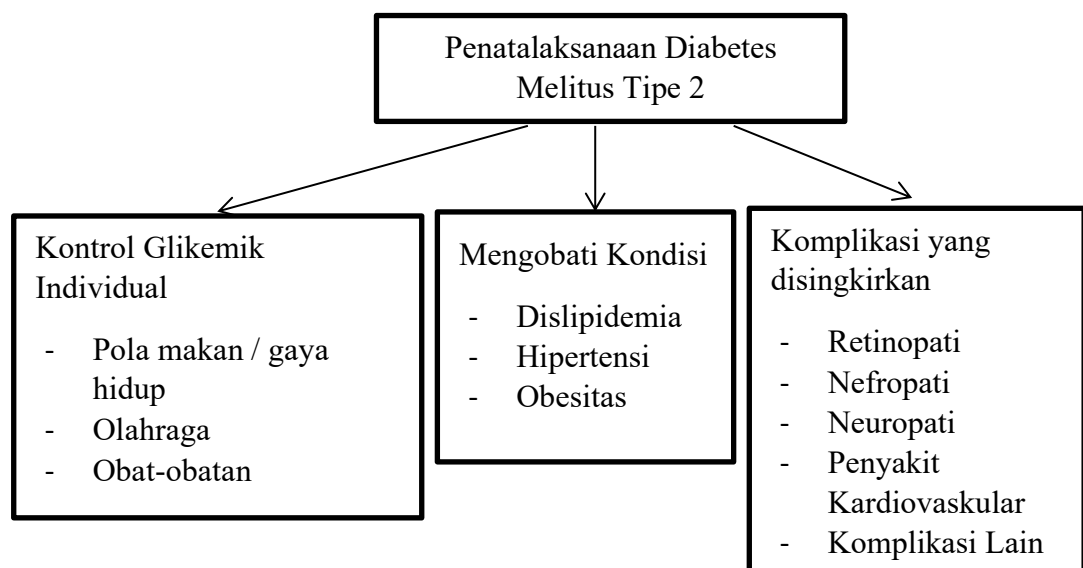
Penatalaksanaan Diabetes Melitus Tipe 2

Kontrol Glikemik Individual

- Pola makan / gaya hidup
- Olahraga
- Obat-obatan

Mengobati Kondisi

- Dislipidemia
- Hipertensi
- Obesitas

Komplikasi yang disingkirkan

- Retinopati
- Nefropati
- Neuropati
- Penyakit Kardiovaskular
- Komplikasi Lain